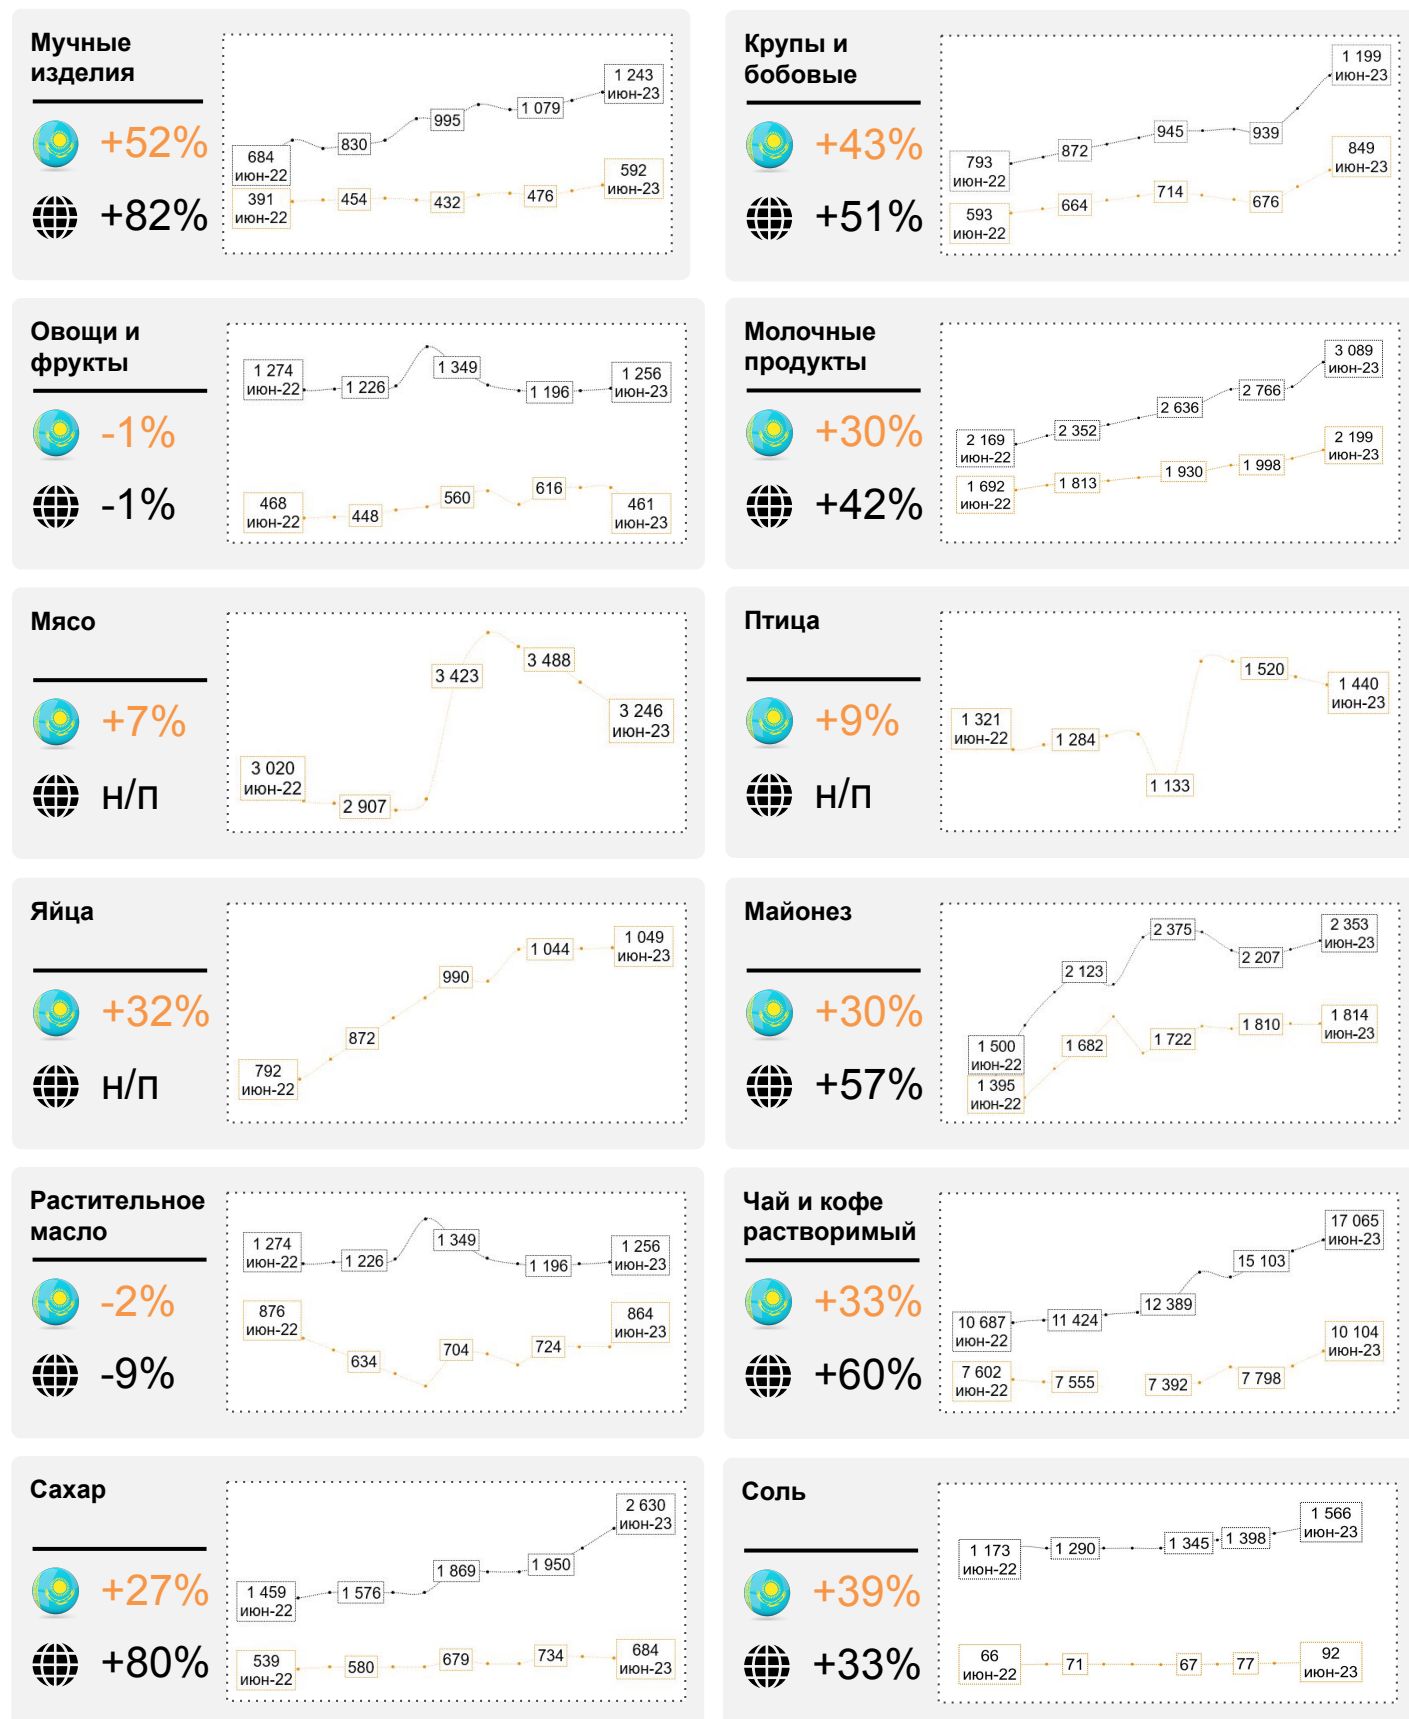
Мучные изделия
+52%
+82%
684 июн-22
830
995
1 079
1 243 июн-23
391 июн-22
454
432
476
592 июн-23

Крупы и бобовые
+43%
+51%
793 июн-22
872
945
939
1 199 июн-23
593 июн-22
664
714
676
849 июн-23

Овощи и фрукты
-1%
-1%
1 274 июн-22
1 226
1 349
1 196
1 256 июн-23
468 июн-22
448
560
616
461 июн-23

Молочные продукты
+30%
+42%
2 169 июн-22
2 352
2 636
2 766
3 089 июн-23
1 692 июн-22
1 813
1 930
1 998
2 199 июн-23

Мясо
+7%
н/п
3 020 июн-22
2 907
3 423
3 488
3 246 июн-23

Птица
+9%
н/п
1 321 июн-22
1 284
1 133
1 520
1 440 июн-23

Яйца
+32%
н/п
792 июн-22
872
990
1 044
1 049 июн-23

Майонез
+30%
+57%
1 500 июн-22
2 123
2 375
2 207
2 353 июн-23
1 395 июн-22
1 682
1 722
1 810
1 814 июн-23

Растительное масло
-2%
-9%
1 274 июн-22
1 226
1 349
1 196
1 256 июн-23
876 июн-22
634
704
724
864 июн-23

Чай и кофе растворимый
+33%
+60%
10 687 июн-22
11 424
12 389
15 103
17 065 июн-23
7 602 июн-22
7 555
7 392
7 798
10 104 июн-23

Сахар
+27%
+80%
1 459 июн-22
1 576
1 869
1 950
2 630 июн-23
539 июн-22
580
679
734
684 июн-23

Соль
+39%
+33%
1 173 июн-22
1 290
1 345
1 398
1 566 июн-23
66 июн-22
71
67
77
92 июн-23